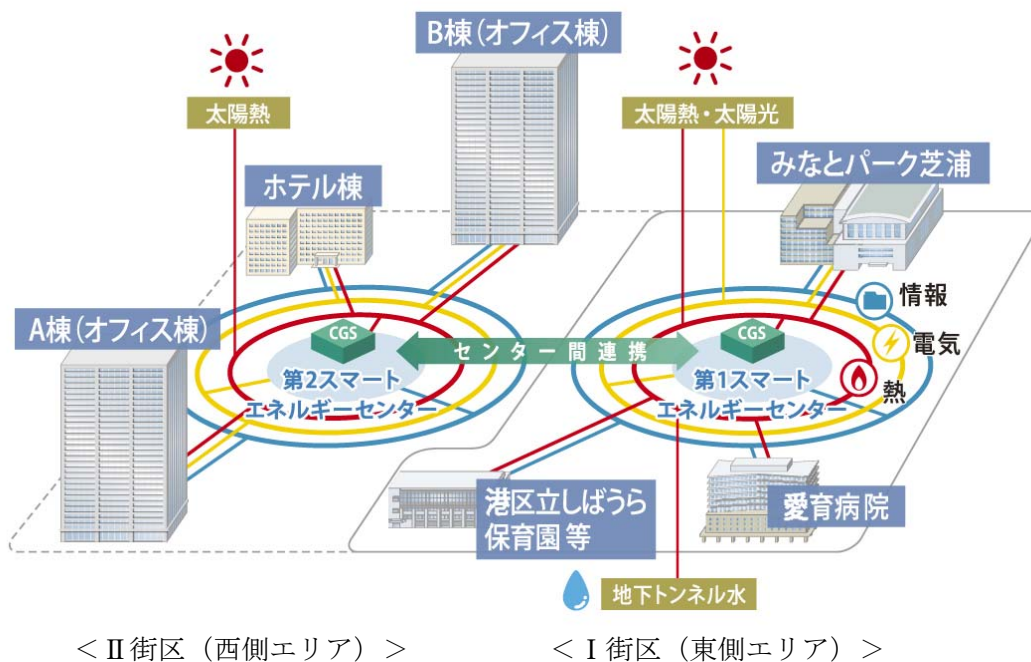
B棟（オフィス棟）

太陽熱

太陽熱・太陽光

みなとパーク芝浦

ホテル棟

A棟（オフィス棟）

情報

電気

熱

CGS

CGS

センター間連携

第2スマートエネルギーセンター

第1スマートエネルギーセンター

港区立しばうら保育園等

愛育病院

地下トンネル水

＜Ⅱ街区（西側エリア）＞

＜Ⅰ街区（東側エリア）＞